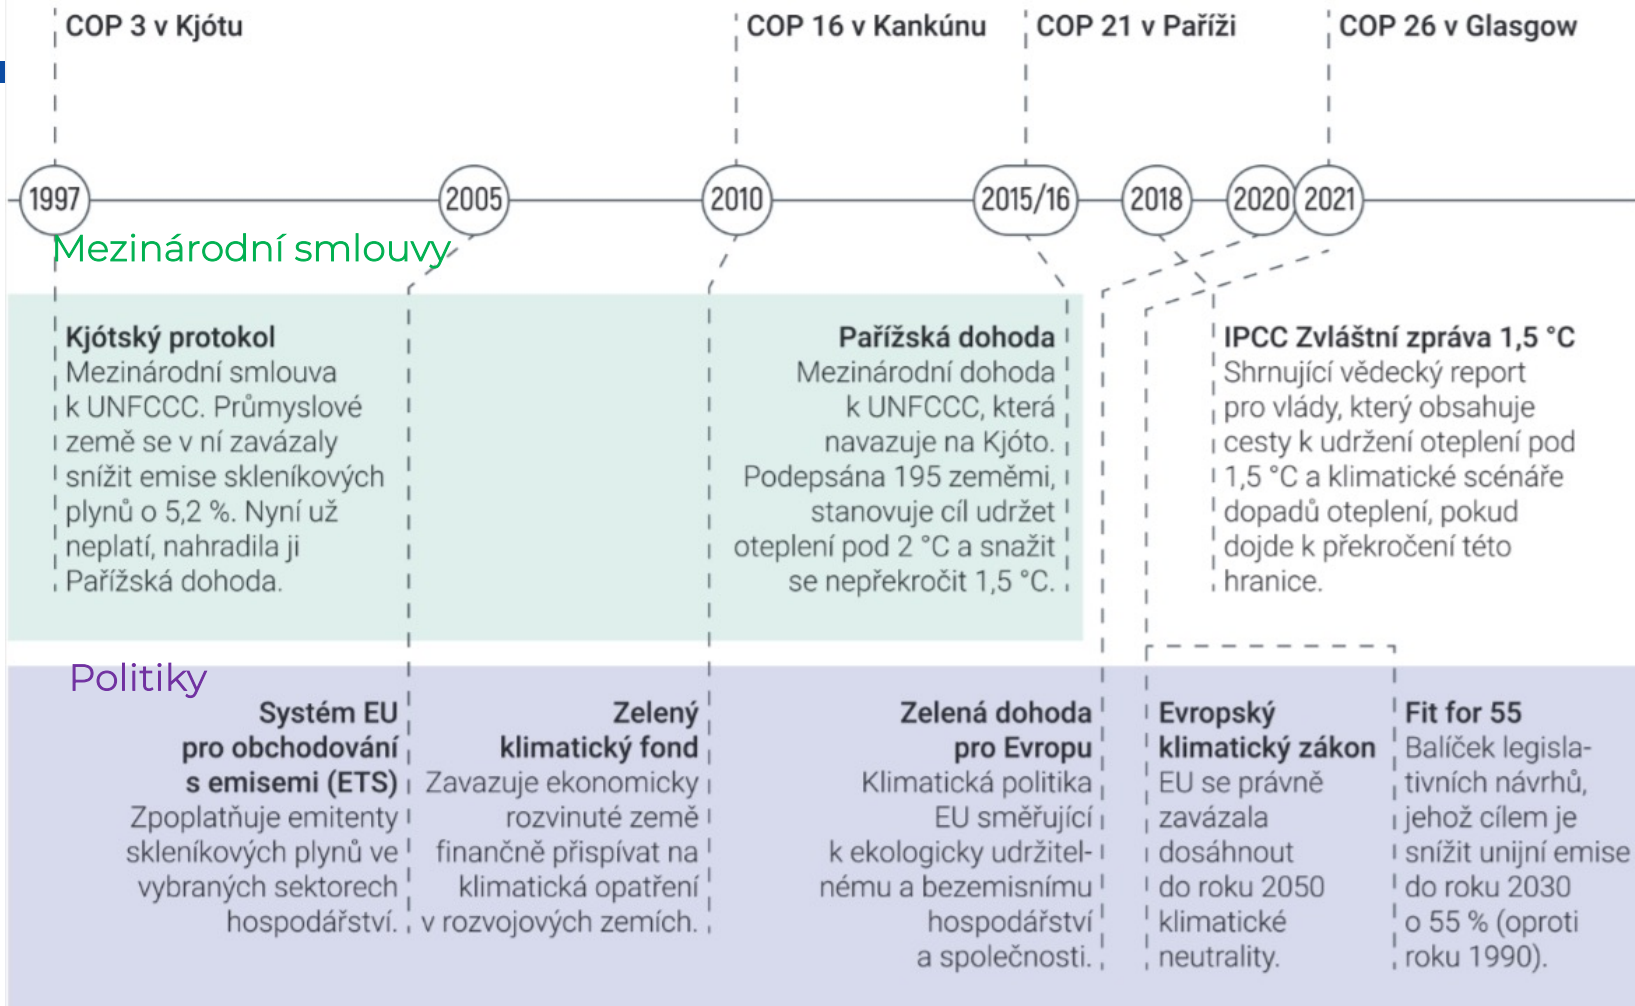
COP 3 v Kjótu

COP 16 v Kankúnu

COP 21 v Paříži

COP 26 v Glasgow

1997

2005

2010

2015/16

2018

2020

2021

Mezinárodní smlouvy

Kjótský protokol
Mezinárodní smlouva k UNFCCC. Průmyslové země se v ní zavázaly snížit emise skleníkových plynů o 5,2 %. Nyní už neplatí, nahradila ji Pařížská dohoda.

Pařížská dohoda
Mezinárodní dohoda k UNFCCC, která navazuje na Kjóto. Podepsána 195 zeměmi, stanovuje cíl udržet oteplení pod 2 °C a snažit se nepřekročit 1,5 °C.

IPCC Zvláštní zpráva 1,5 °C
Shrnující vědecký report pro vlády, který obsahuje cesty k udržení oteplení pod 1,5 °C a klimatické scénáře dopadů oteplení, pokud dojde k překročení této hranice.

Politiky

Systém EU pro obchodování s emisemi (ETS)
Zpoplatňuje emitenty skleníkových plynů ve vybraných sektorech hospodářství.

Zelený klimatický fond
Zavazuje ekonomicky rozvinuté země finančně přispívat na klimatická opatření v rozvojových zemích.

Zelená dohoda pro Evropu
Klimatická politika EU směřující k ekologicky udržitelnému a bezemisnímu hospodářství a společnosti.

Evropský klimatický zákon
EU se právně zavázala dosáhnout do roku 2050 klimatické neutrality.

Fit for 55
Balíček legislativních návrhů, jehož cílem je snížit unijní emise do roku 2030 o 55 % (oproti roku 1990).